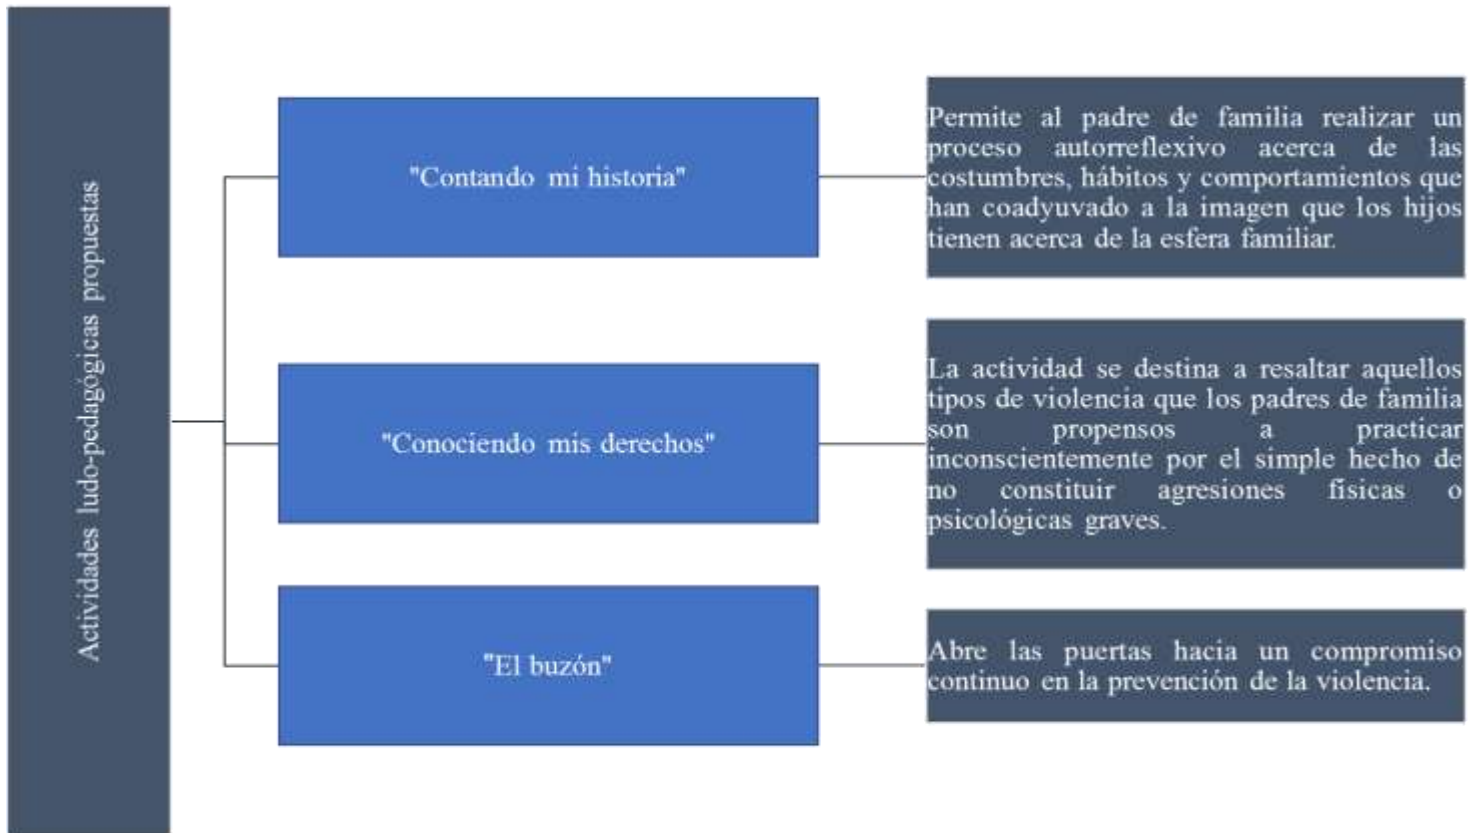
Actividades ludo-pedagógicas propuestas

"Contando mi historia"

Permite al padre de familia realizar un proceso autorreflexivo acerca de las costumbres, hábitos y comportamientos que han coadyuvado a la imagen que los hijos tienen acerca de la esfera familiar.

"Conociendo mis derechos"

La actividad se destina a resaltar aquellos tipos de violencia que los padres de familia son propensos a practicar inconscientemente por el simple hecho de no constituir agresiones físicas o psicológicas graves.

"El buzón"

Abre las puertas hacia un compromiso continuo en la prevención de la violencia.